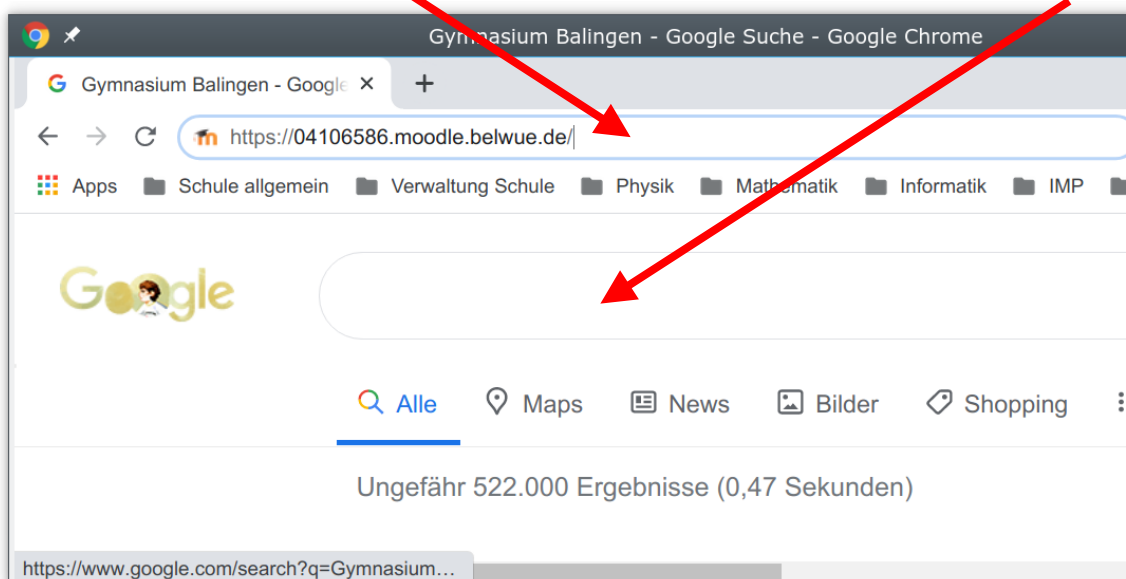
Gymnasium Balingen - Google Suche - Google Chrome

Gymnasium Balingen - Google ×

+

https://04106586.moodle.belwue.de/

Apps Schule allgemein Verwaltung Schule Physik Mathematik Informatik IMP

Google

Alle Maps News Bilder Shopping

Ungefähr 522.000 Ergebnisse (0,47 Sekunden)

https://www.google.com/search?q=Gymnasium...